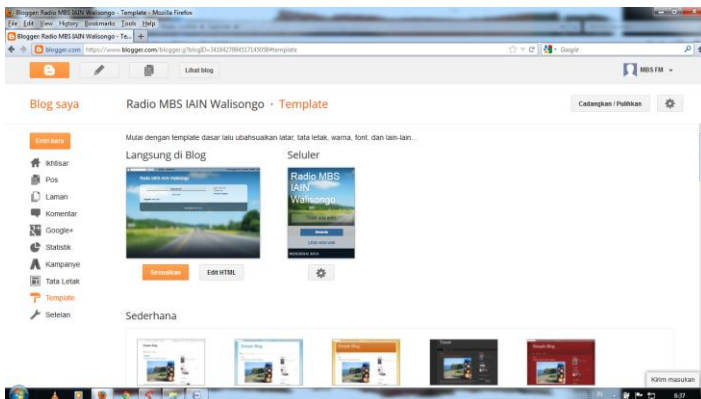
Blogger: Radio MBS IAIN Walisongo - Template - Mozilla Firefox
File Edit View History Bookmarks Tools Help
Blogger: Radio MBS IAIN Walisongo - Te...
blogger.com https://www.blogger.com/blogger.g?blogID=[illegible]#template
Google
Lihat blog
MBS FM
Blog saya
Radio MBS IAIN Walisongo · Template
Cadangkan / Pulihkan
Entri baru
Ikhtisar
Pos
Laman
Komentar
Google+
Statistik
Kampanye
Tata Letak
Template
Setelan
Mulai dengan template dasar lalu ubahsuaikan latar, tata letak, warna, font, dan lain-lain...
Langsung di Blog
Seluler
Radio MBS IAIN Walisongo
Sesuaikan
Edit HTML
Sederhana
Kirim masukan
6:37